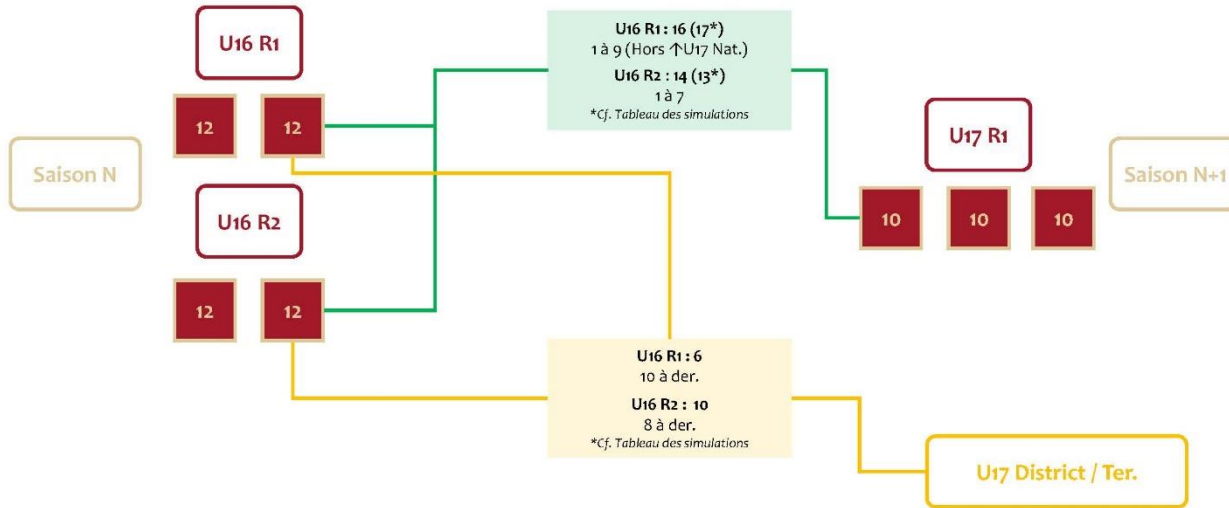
U16 R1

12 12

Saison N

U16 R2

12 12

U16 R1 : 16 (17*)
1 à 9 (Hors ↑U17 Nat.)
U16 R2 : 14 (13*)
1 à 7
*Cf. Tableau des simulations

U17 R1

10 10 10

Saison N+1

U16 R1 : 6
10 à der.
U16 R2 : 10
8 à der.
*Cf. Tableau des simulations

U17 District / Ter.